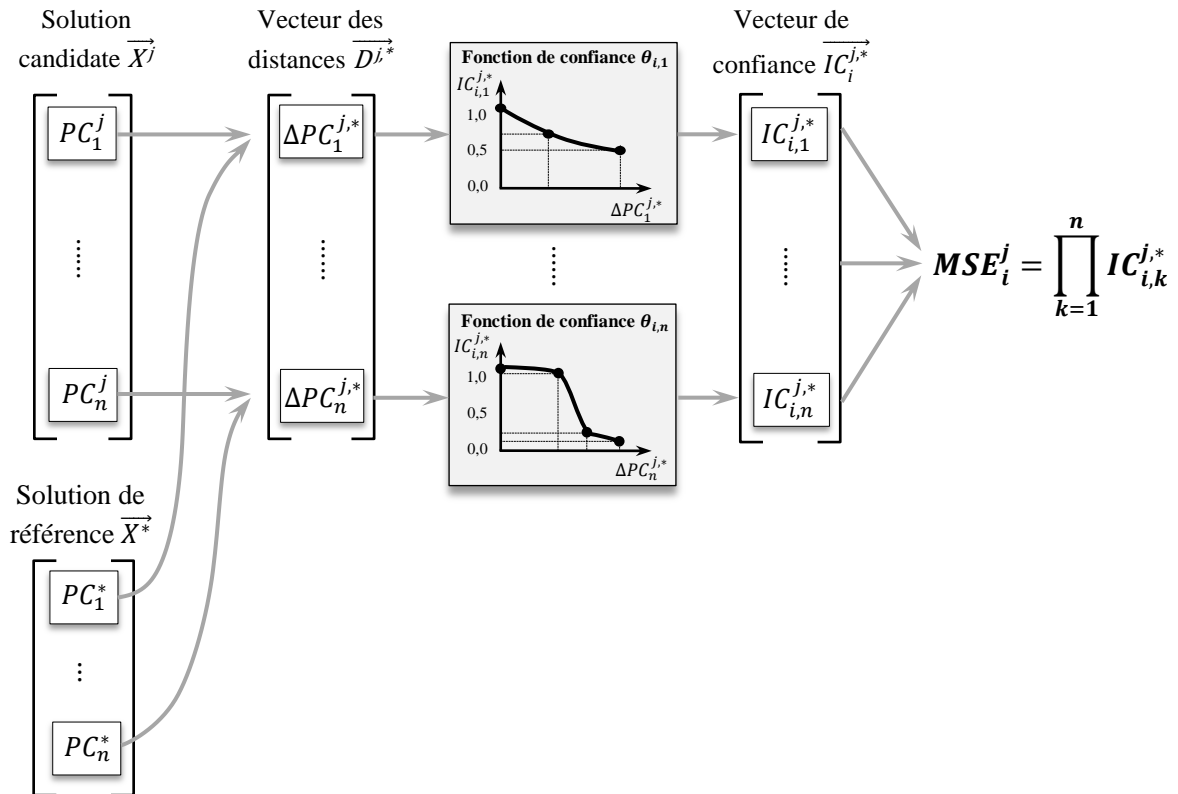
Solution candidate $\overrightarrow{X^j}$

$PC_1^j$

$PC_n^j$

Vecteur des distances $\overrightarrow{D^{j,*}}$

$\Delta PC_1^{j,*}$

$\Delta PC_n^{j,*}$

Fonction de confiance $\theta_{i,1}$

$IC_{i,1}^{j,*}$

1,0

0,5

0,0

$\Delta PC_1^{j,*}$

Fonction de confiance $\theta_{i,n}$

$IC_{i,n}^{j,*}$

1,0

0,5

0,0

$\Delta PC_n^{j,*}$

Vecteur de confiance $\overrightarrow{IC_i^{j,*}}$

$IC_{i,1}^{j,*}$

$IC_{i,n}^{j,*}$

$MSE_i^j = \prod_{k=1}^{n} IC_{i,k}^{j,*}$

Solution de référence $\overrightarrow{X^*}$

$PC_1^*$

$PC_n^*$